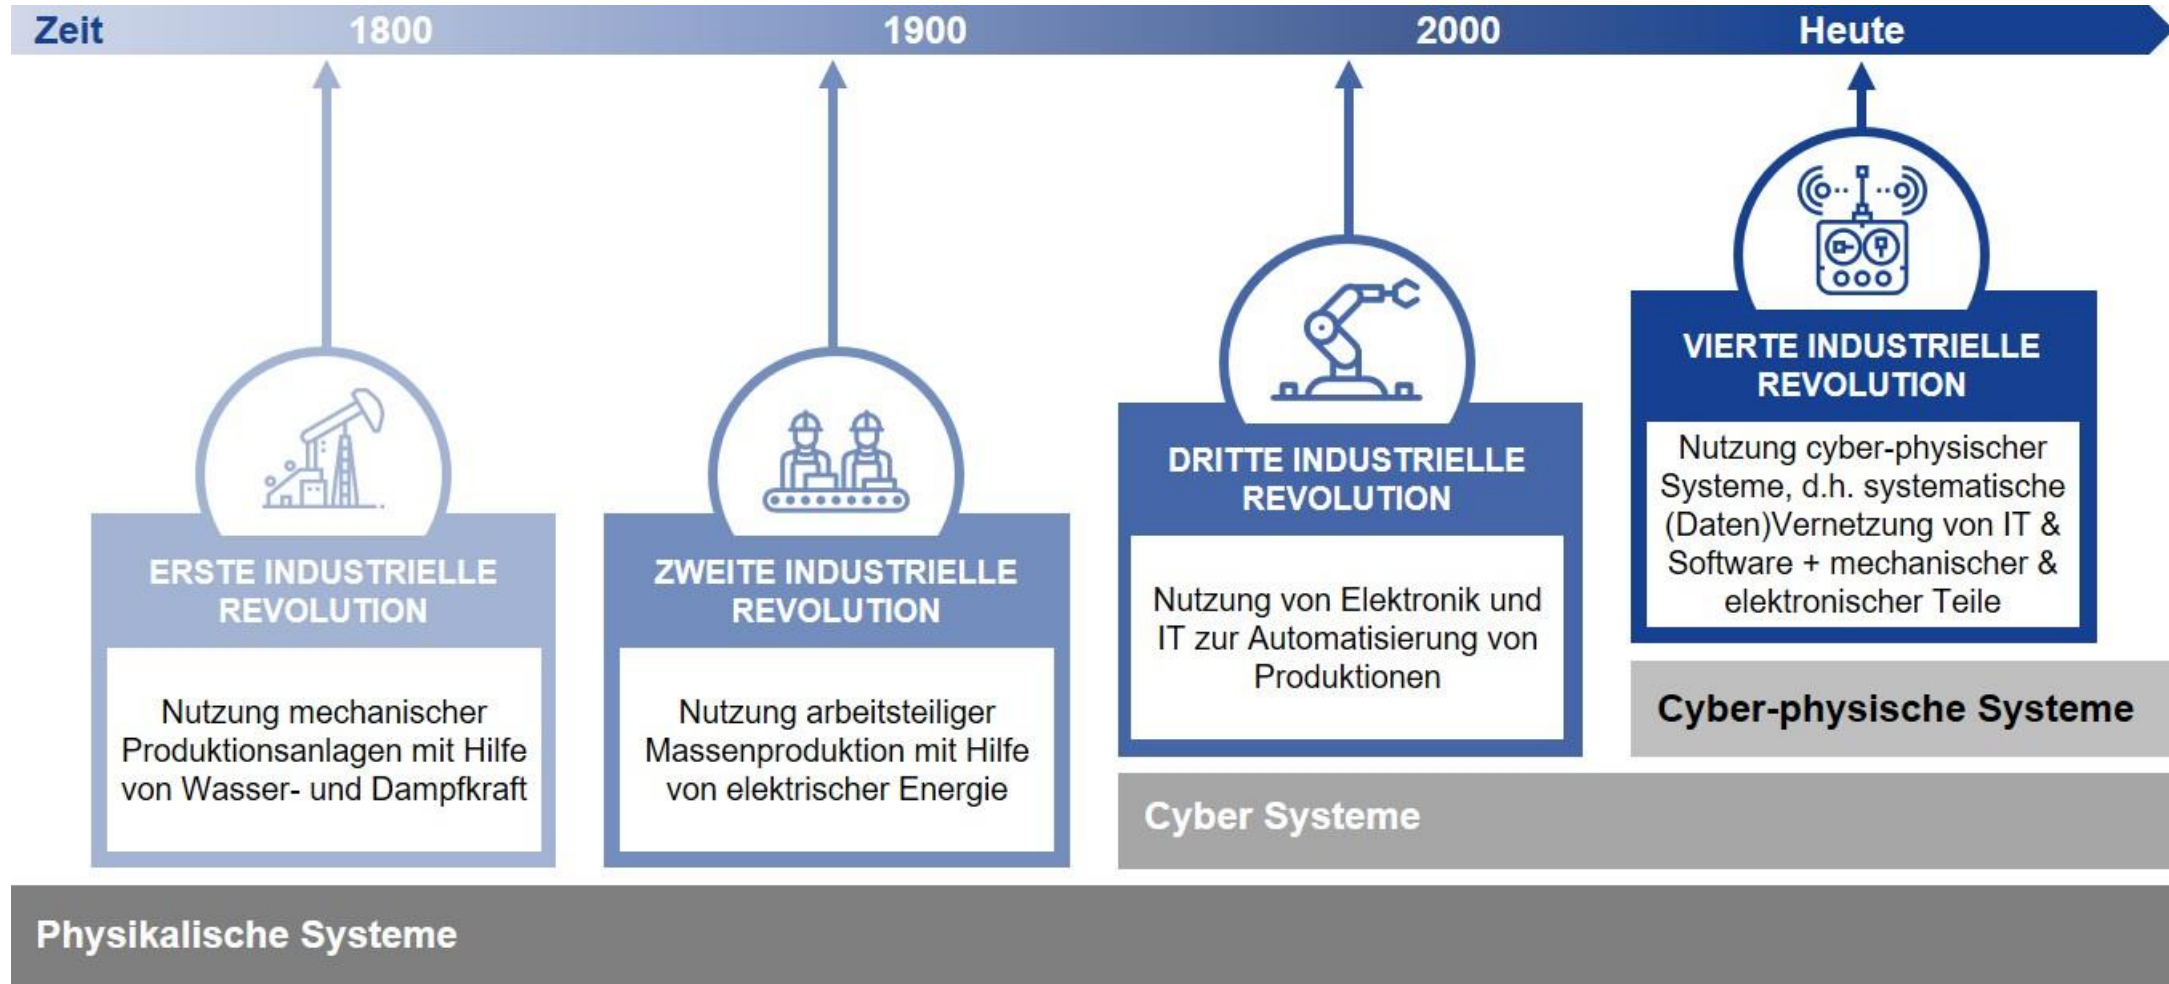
Zeit 1800 1900 2000 Heute

ERSTE INDUSTRIELLE REVOLUTION

Nutzung mechanischer Produktionsanlagen mit Hilfe von Wasser- und Dampfkraft

ZWEITE INDUSTRIELLE REVOLUTION

Nutzung arbeitsteiliger Massenproduktion mit Hilfe von elektrischer Energie

DRITTE INDUSTRIELLE REVOLUTION

Nutzung von Elektronik und IT zur Automatisierung von Produktionen

VIERTE INDUSTRIELLE REVOLUTION

Nutzung cyber-physischer Systeme, d.h. systematische (Daten)Vernetzung von IT & Software + mechanischer & elektronischer Teile

Cyber-physische Systeme

Cyber Systeme

Physikalische Systeme